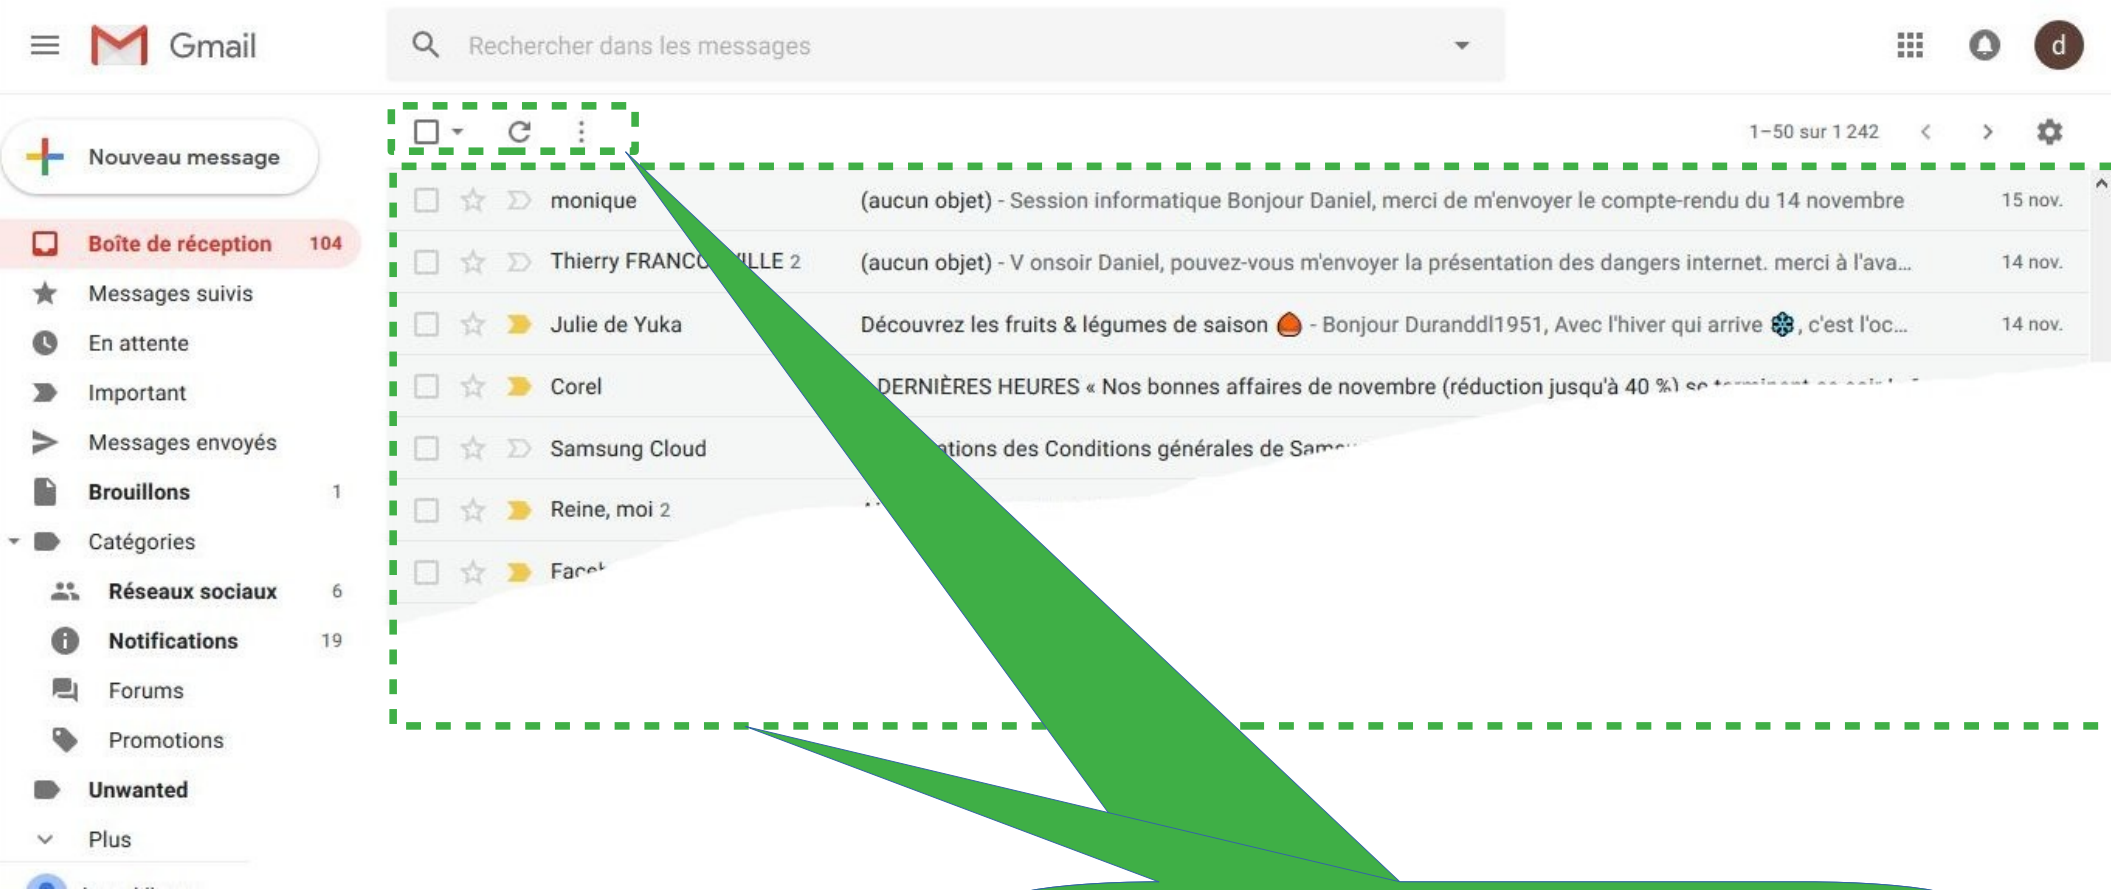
Gmail

Rechercher dans les messages

d

Nouveau message

Boîte de réception 104
Messages suivis
En attente
Important
Messages envoyés
Brouillons 1
Catégories
Réseaux sociaux 6
Notifications 19
Forums
Promotions
Unwanted
Plus

1–50 sur 1 242

monique (aucun objet) - Session informatique Bonjour Daniel, merci de m'envoyer le compte-rendu du 14 novembre 15 nov.
Thierry FRANC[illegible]ILLE 2 (aucun objet) - V onsoir Daniel, pouvez-vous m'envoyer la présentation des dangers internet. merci à l'ava... 14 nov.
Julie de Yuka Découvrez les fruits & légumes de saison - Bonjour Duranddl1951, Avec l'hiver qui arrive , c'est l'oc... 14 nov.
Corel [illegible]DERNIÈRES HEURES « Nos bonnes affaires de novembre (réduction jusqu'à 40 %) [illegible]
Samsung Cloud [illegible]ations des Conditions générales de Sam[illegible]
Reine, moi 2
Face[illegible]